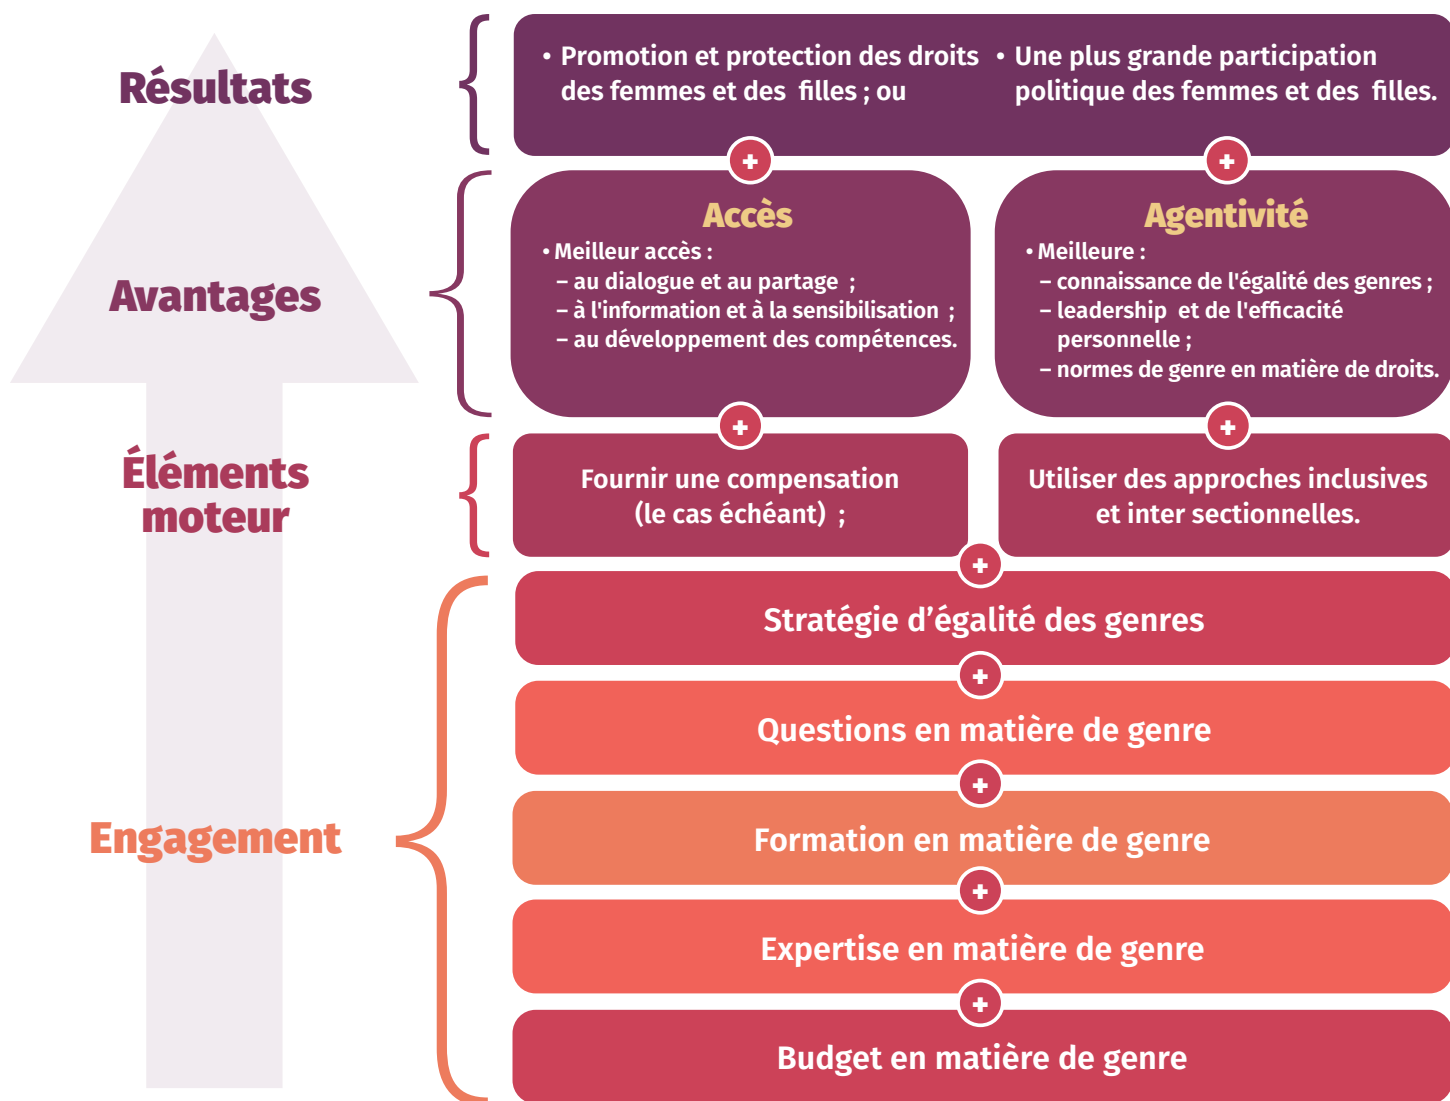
Résultats

• Promotion et protection des droits des femmes et des filles ; ou

• Une plus grande participation politique des femmes et des filles.

Avantages

Accès
• Meilleur accès :
– au dialogue et au partage ;
– à l'information et à la sensibilisation ;
– au développement des compétences.

Agentivité
• Meilleure :
– connaissance de l'égalité des genres ;
– leadership et de l'efficacité personnelle ;
– normes de genre en matière de droits.

Éléments moteur

Fournir une compensation (le cas échéant) ;

Utiliser des approches inclusives et inter sectionnelles.

Engagement

Stratégie d'égalité des genres

Questions en matière de genre

Formation en matière de genre

Expertise en matière de genre

Budget en matière de genre